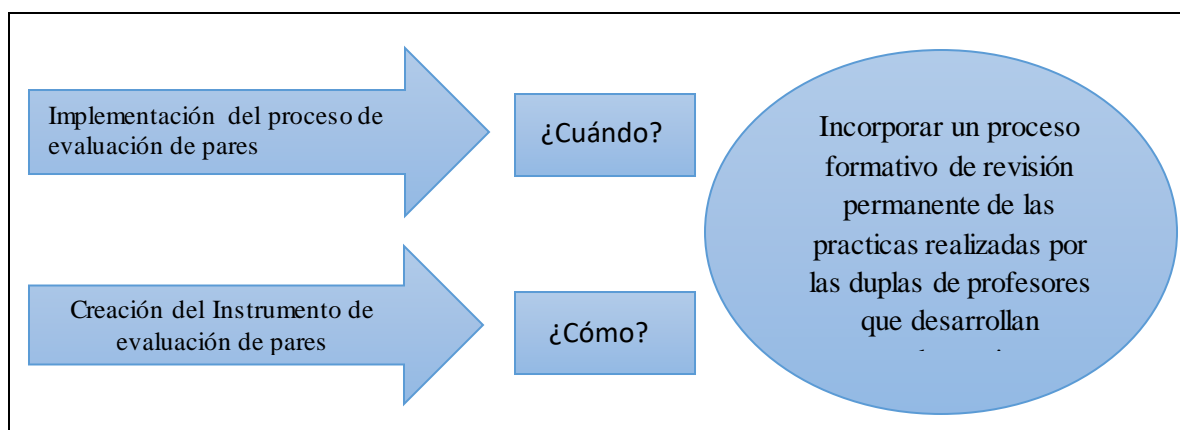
Implementación del proceso de evaluación de pares

¿Cuándo?

Creación del Instrumento de evaluación de pares

¿Cómo?

Incorporar un proceso formativo de revisión permanente de las practicas realizadas por las duplas de profesores que desarrollan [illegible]